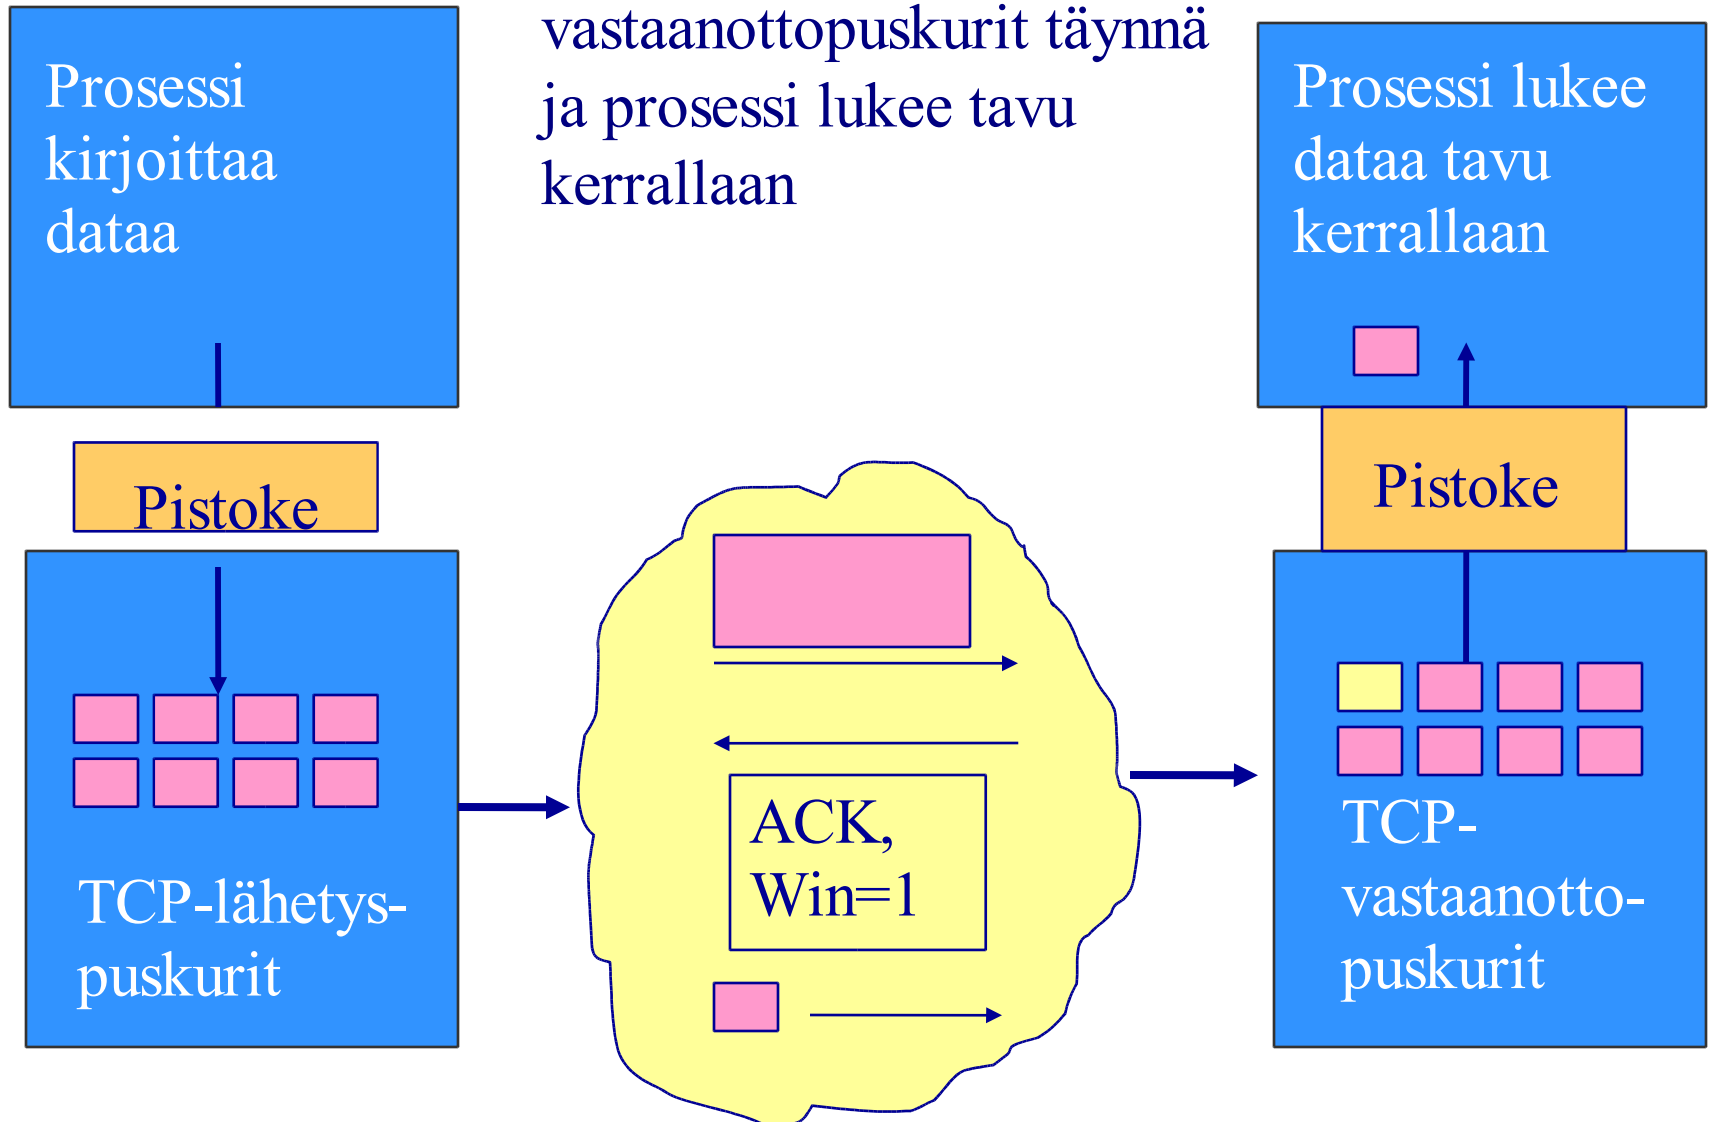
Prosessi kirjoittaa dataa

vastaanottopuskurit täynnä ja prosessi lukee tavu kerrallaan

Prosessi lukee dataa tavu kerrallaan

Pistoke

Pistoke

ACK, Win=1

TCP-lähetys-puskurit

TCP-vastaanotto-puskurit